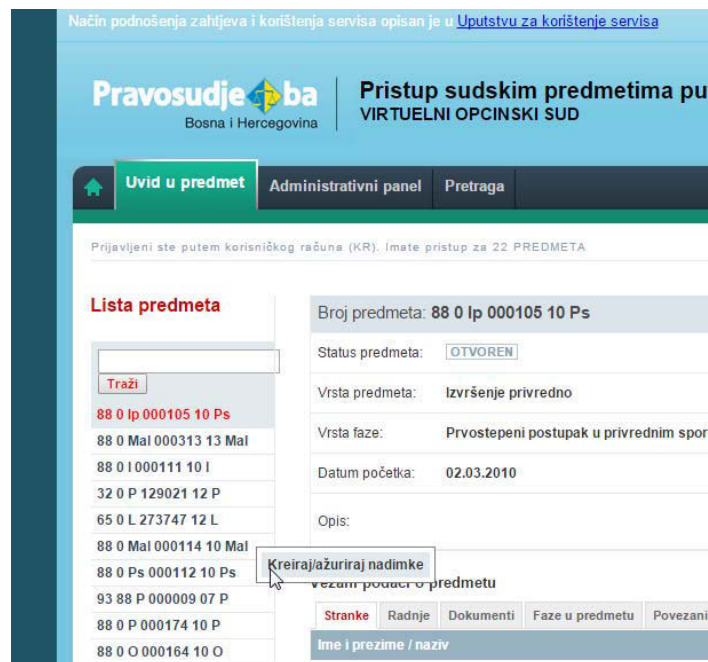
Način podnošenja zahtjeva i korištenja servisa opisan je u Uputstvu za korištenje servisa

Pravosudje.ba
Bosna i Hercegovina

Pristup sudskim predmetima pu
VIRTUELNI OPCINSKI SUD

Uvid u predmet | Administrativni panel | Pretraga

Prijavljeni ste putem korisničkog računa (KR). Imate pristup za 22 PREDMETA

Lista predmeta

Traži

88 0 Ip 000105 10 Ps
88 0 Mal 000313 13 Mal
88 0 I 000111 10 I
32 0 P 129021 12 P
65 0 L 273747 12 L
88 0 Mal 000114 10 Mal
88 0 Ps 000112 10 Ps
93 88 P 000009 07 P
88 0 P 000174 10 P
88 0 O 000164 10 O

Broj predmeta: 88 0 Ip 000105 10 Ps

| | |
|---|---|
| Status predmeta: | OTVOREN |
| Vrsta predmeta: | Izvršenje privredno |
| Vrsta faze: | Prvostepeni postupak u privrednim spor |
| Datum početka: | 02.03.2010 |
| Opis: | |

Kreiraj/ažuriraj nadimke

Vezani podaci o predmetu

Stranke | Radnje | Dokumenti | Faze u predmetu | Povezani

Ime i prezime / naziv